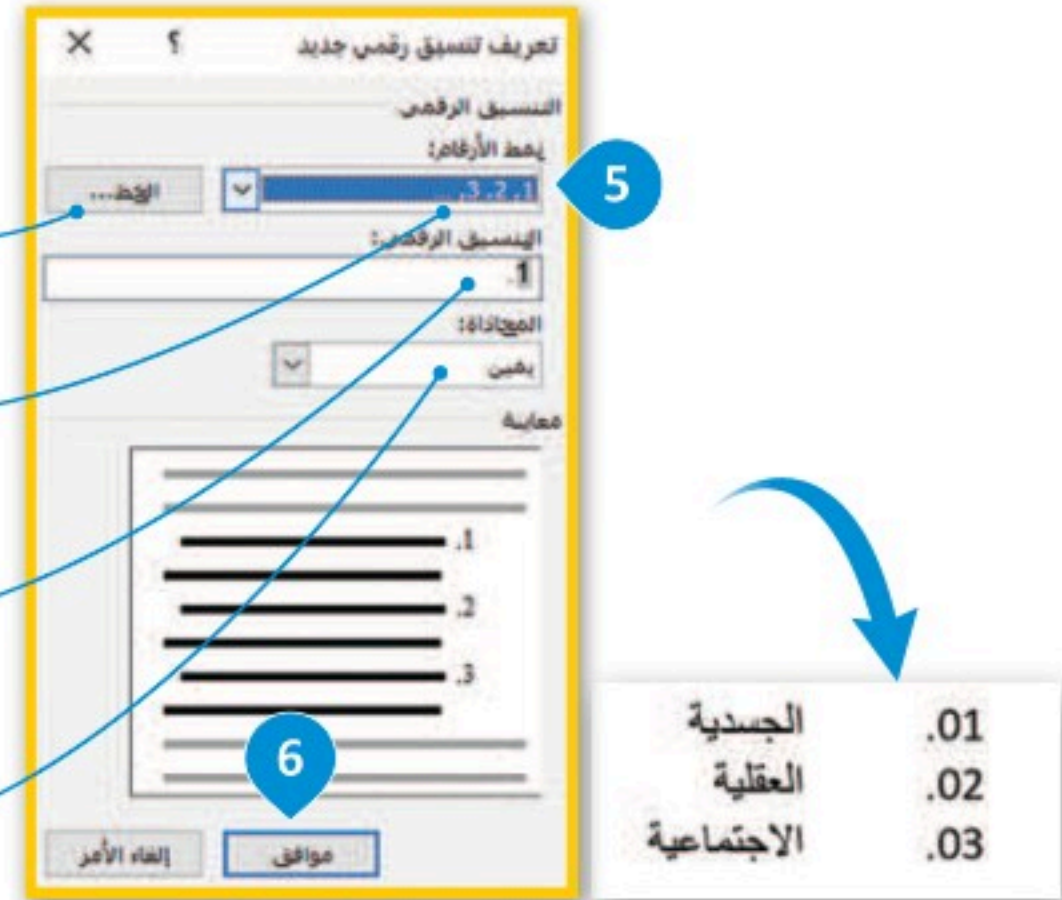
تعريف تنسيق رقمي جديد ؟ ✕

التنسيق الرقمي

نمط الأرقام:

...3 ,2 ,1

الخط...

5

التنسيق الرقمي:

.1

المحاذاة:

يمين

معاينة

.1

.2

.3

6

موافق

إلغاء الأمر

.01 الجسدية

.02 العقلية

.03 الاجتماعية